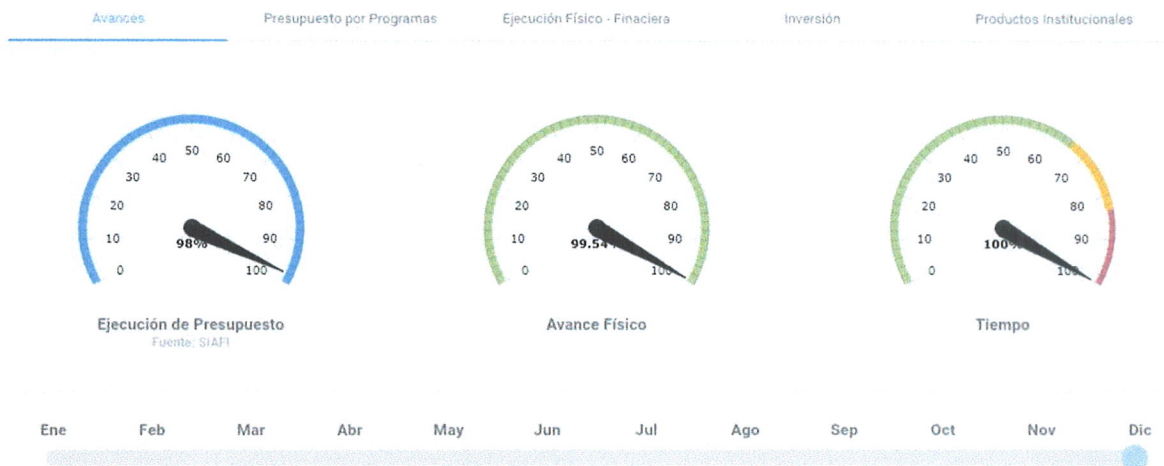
Avances | Presupuesto por Programas | Ejecución Físico - Finaciera | Inversión | Productos Institucionales

0 10 20 30 40 50 60 70 80 90 100
98%
Ejecución de Presupuesto
Fuente: SIAFI

0 10 20 30 40 50 60 70 80 90 100
99.54%
Avance Físico

0 10 20 30 40 50 60 70 80 90 100
100%
Tiempo

Ene Feb Mar Abr May Jun Jul Ago Sep Oct Nov Dic